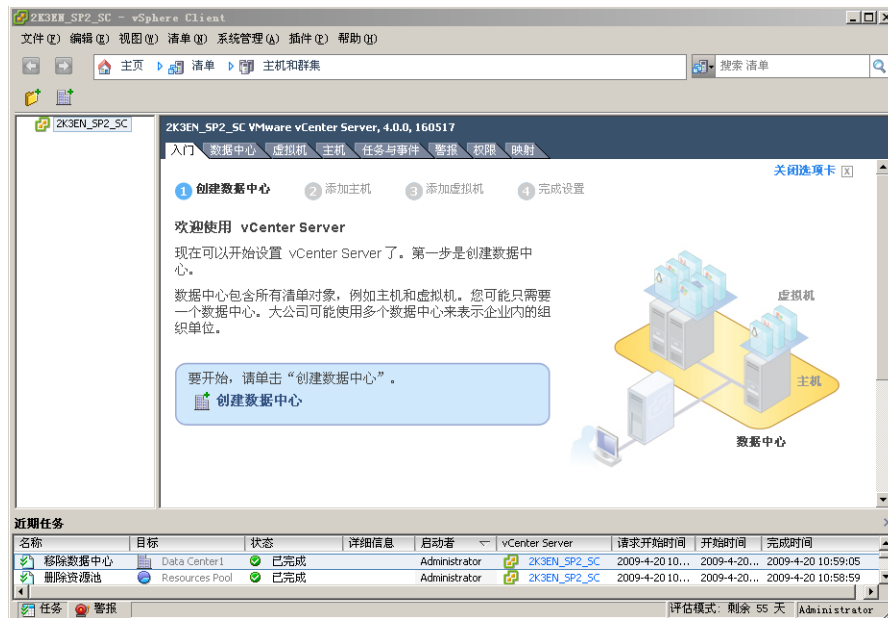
2K3EN_SP2_SC - vSphere Client

文件(F) 编辑(E) 视图(W) 清单(N) 系统管理(A) 插件(P) 帮助(H)

主页 清单 主机和群集

搜索 清单

2K3EN_SP2_SC

2K3EN_SP2_SC VMware vCenter Server, 4.0.0, 160517

入门 数据中心 虚拟机 主机 任务与事件 警报 权限 映射

关闭选项卡

1 创建数据中心 2 添加主机 3 添加虚拟机 4 完成设置

欢迎使用 vCenter Server

现在可以开始设置 vCenter Server 了。第一步是创建数据中心。

数据中心包含所有清单对象，例如主机和虚拟机。您可能只需要一个数据中心。大公司可能使用多个数据中心来表示企业内的组织单位。

要开始，请单击“创建数据中心”。

创建数据中心

虚拟机

主机

数据中心

近期任务

| 名称 | 目标 | 状态 | 详细信息 | 启动者 | vCenter Server | 请求开始时间 | 开始时间 | 完成时间 |
|---|---|---|---|---|---|---|---|---|
| 移除数据中心 | Data Center1 | 已完成 | | Administrator | 2K3EN_SP2_SC | 2009-4-20 10... | 2009-4-20... | 2009-4-20 10:59:05 |
| 删除资源池 | Resources Pool | 已完成 | | Administrator | 2K3EN_SP2_SC | 2009-4-20 10... | 2009-4-20... | 2009-4-20 10:58:59 |

任务 警报

评估模式: 剩余 55 天 Administrator